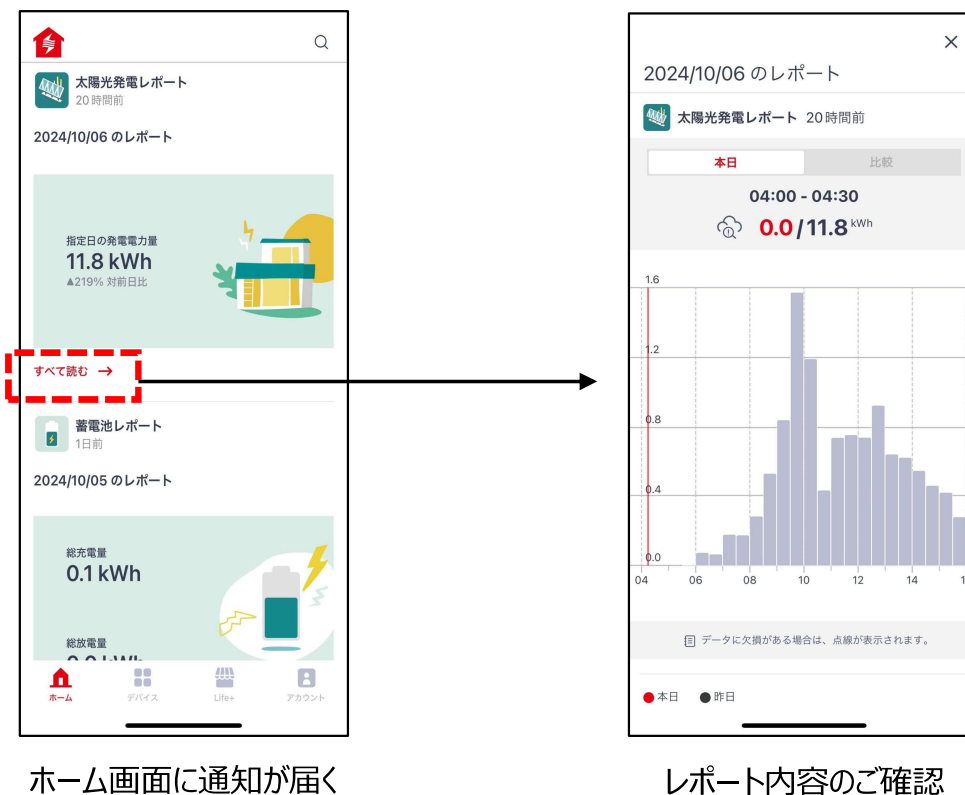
太陽光発電レポート
20時間前

2024/10/06 のレポート

指定日の発電電力量
11.8 kWh
▲219% 対前日比

すべて読む →

蓄電池レポート
1日前

2024/10/05 のレポート

総充電量
0.1 kWh

総放電量
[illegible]

ホーム デバイス Life+ アカウント

ホーム画面に通知が届く

2024/10/06 のレポート

太陽光発電レポート 20時間前

本日 比較

04:00 - 04:30

0.0 / 11.8 kWh

1.6
1.2
0.8
0.4
0.0
04 06 08 10 12 14 1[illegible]

データに欠損がある場合は、点線が表示されます。

● 本日 ● 昨日

レポート内容のご確認